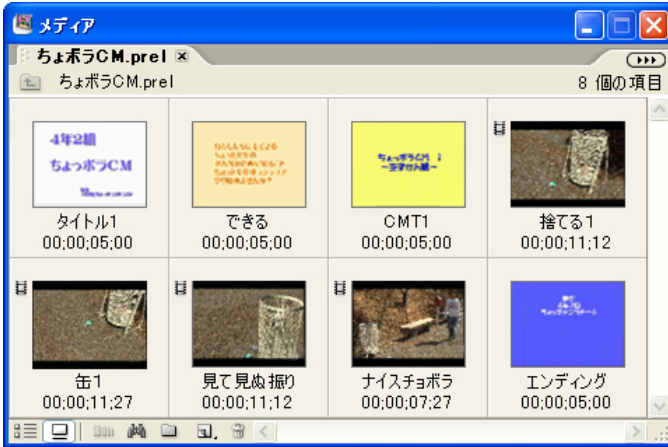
メディア

ちょボラCM.prel

ちょボラCM.prel

8 個の項目

4年2組
ちょボラCM

タイトル1
00;00;05;00

できる
00;00;05;00

ちょボラCM 1
〜文字だけ編〜

CMT1
00;00;05;00

捨てる1
00;00;11;12

缶1
00;00;11;27

見て見ぬ振り
00;00;11;12

ナイスチョボラ
00;00;07;27

エンディング
00;00;05;00